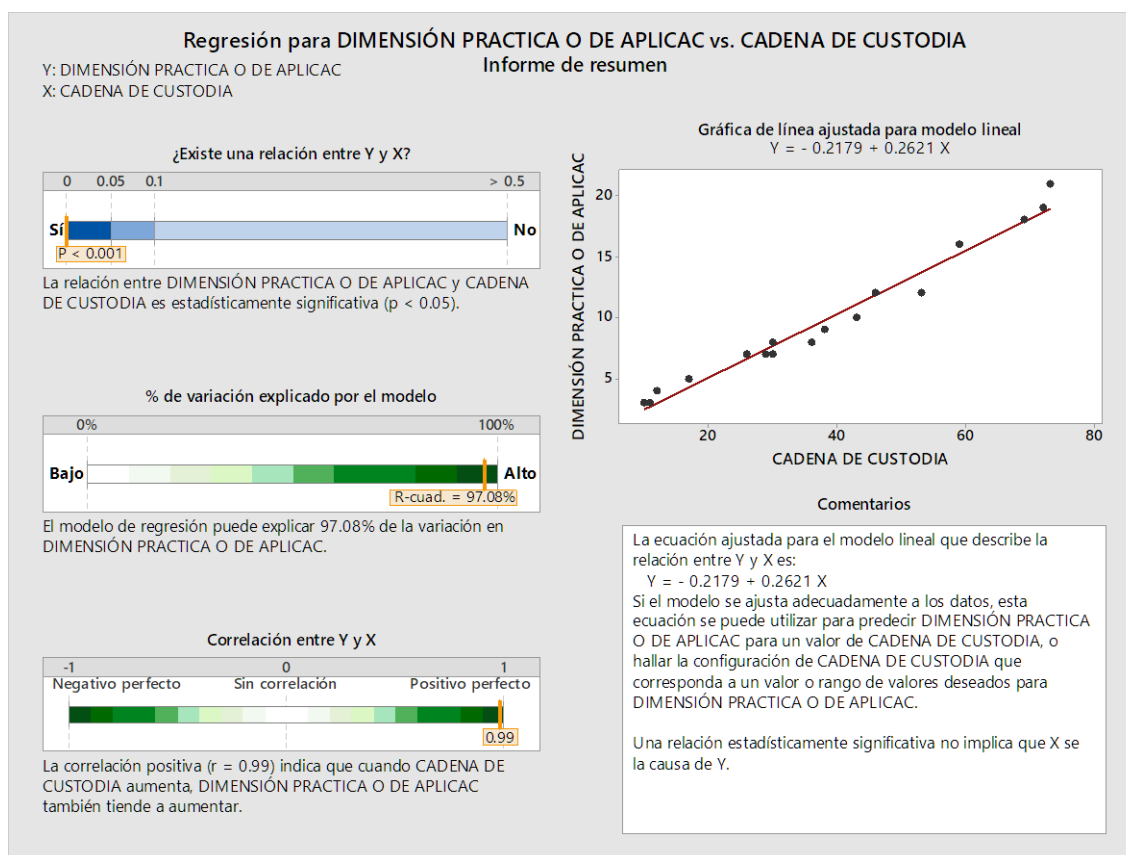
Regresión para DIMENSIÓN PRACTICA O DE APLICAC vs. CADENA DE CUSTODIA
Informe de resumen

Y: DIMENSIÓN PRACTICA O DE APLICAC
X: CADENA DE CUSTODIA

¿Existe una relación entre Y y X?

0 0.05 0.1 > 0.5

Sí No

P < 0.001

La relación entre DIMENSIÓN PRACTICA O DE APLICAC y CADENA DE CUSTODIA es estadísticamente significativa (p < 0.05).

% de variación explicado por el modelo

0% 100%

Bajo Alto

R-cuad. = 97.08%

El modelo de regresión puede explicar 97.08% de la variación en DIMENSIÓN PRACTICA O DE APLICAC.

Correlación entre Y y X

-1 0 1

Negativo perfecto Sin correlación Positivo perfecto

0.99

La correlación positiva (r = 0.99) indica que cuando CADENA DE CUSTODIA aumenta, DIMENSIÓN PRACTICA O DE APLICAC también tiende a aumentar.

Gráfica de línea ajustada para modelo lineal
Y = - 0.2179 + 0.2621 X

DIMENSIÓN PRACTICA O DE APLICAC

20
15
10
5

20 40 60 80

CADENA DE CUSTODIA

Comentarios

La ecuación ajustada para el modelo lineal que describe la relación entre Y y X es:
Y = - 0.2179 + 0.2621 X
Si el modelo se ajusta adecuadamente a los datos, esta ecuación se puede utilizar para predecir DIMENSIÓN PRACTICA O DE APLICAC para un valor de CADENA DE CUSTODIA, o hallar la configuración de CADENA DE CUSTODIA que corresponda a un valor o rango de valores deseados para DIMENSIÓN PRACTICA O DE APLICAC.

Una relación estadísticamente significativa no implica que X se la causa de Y.